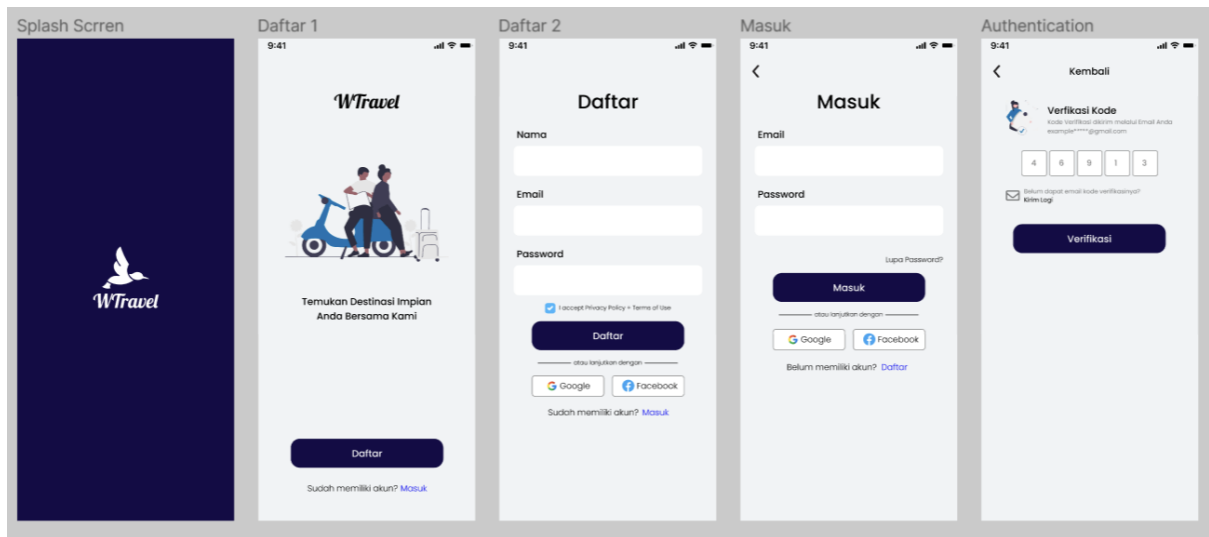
Splash Scrren

WTravel

Daftar 1

9:41

WTravel

Temukan Destinasi Impian Anda Bersama Kami

Daftar

Sudah memiliki akun? Masuk

Daftar 2

9:41

Daftar

Nama

Email

Password

I accept Privacy Policy + Terms of Use

Daftar

atau lanjutkan dengan

Google

Facebook

Sudah memiliki akun? Masuk

Masuk

9:41

Masuk

Email

Password

Lupa Password?

Masuk

atau lanjutkan dengan

Google

Facebook

Belum memiliki akun? Daftar

Authentication

9:41

Kembali

Verfikasi Kode

Kode Verifikasi dikirim melalui Email Anda example*****@gmail.com

4 6 9 1 3

Belum dapat email kode verifikasinya?
Kirim Lagi

Verifikasi